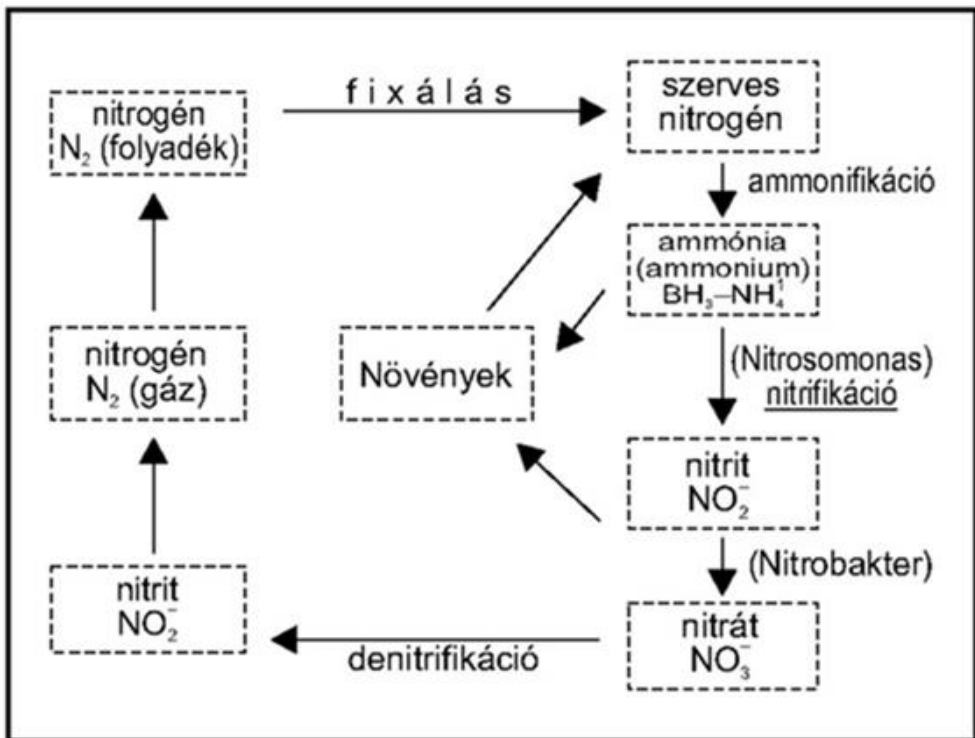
nitrogén
$N_2$ (folyadék)

f i x á l á s

szerves
nitrogén

ammonifikáció

ammónia
(ammonium)
$BH_3–NH_4^1$

nitrogén
$N_2$ (gáz)

Növények

(Nitrosomonas)
nitrifikáció

nitrit
$NO_2^-$

(Nitrobakter)

nitrit
$NO_2^-$

denitrifikáció

nitrát
$NO_3^-$